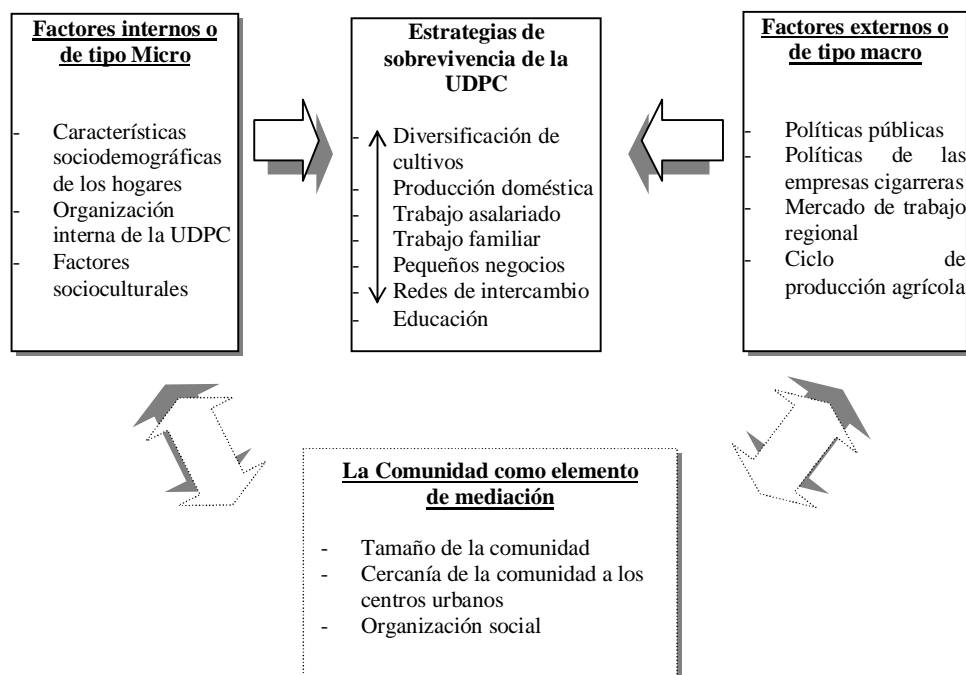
Factores internos o de tipo Micro

- Características sociodemográficas de los hogares
- Organización interna de la UDPC
- Factores socioculturales

Estrategias de sobrevivencia de la UDPC

- Diversificación de cultivos
- Producción doméstica
- Trabajo asalariado
- Trabajo familiar
- Pequeños negocios
- Redes de intercambio
- Educación

Factores externos o de tipo macro

- Políticas públicas
- Políticas de las empresas cigarreras
- Mercado de trabajo regional
- Ciclo de producción agrícola

La Comunidad como elemento de mediación

- Tamaño de la comunidad
- Cercanía de la comunidad a los centros urbanos
- Organización social